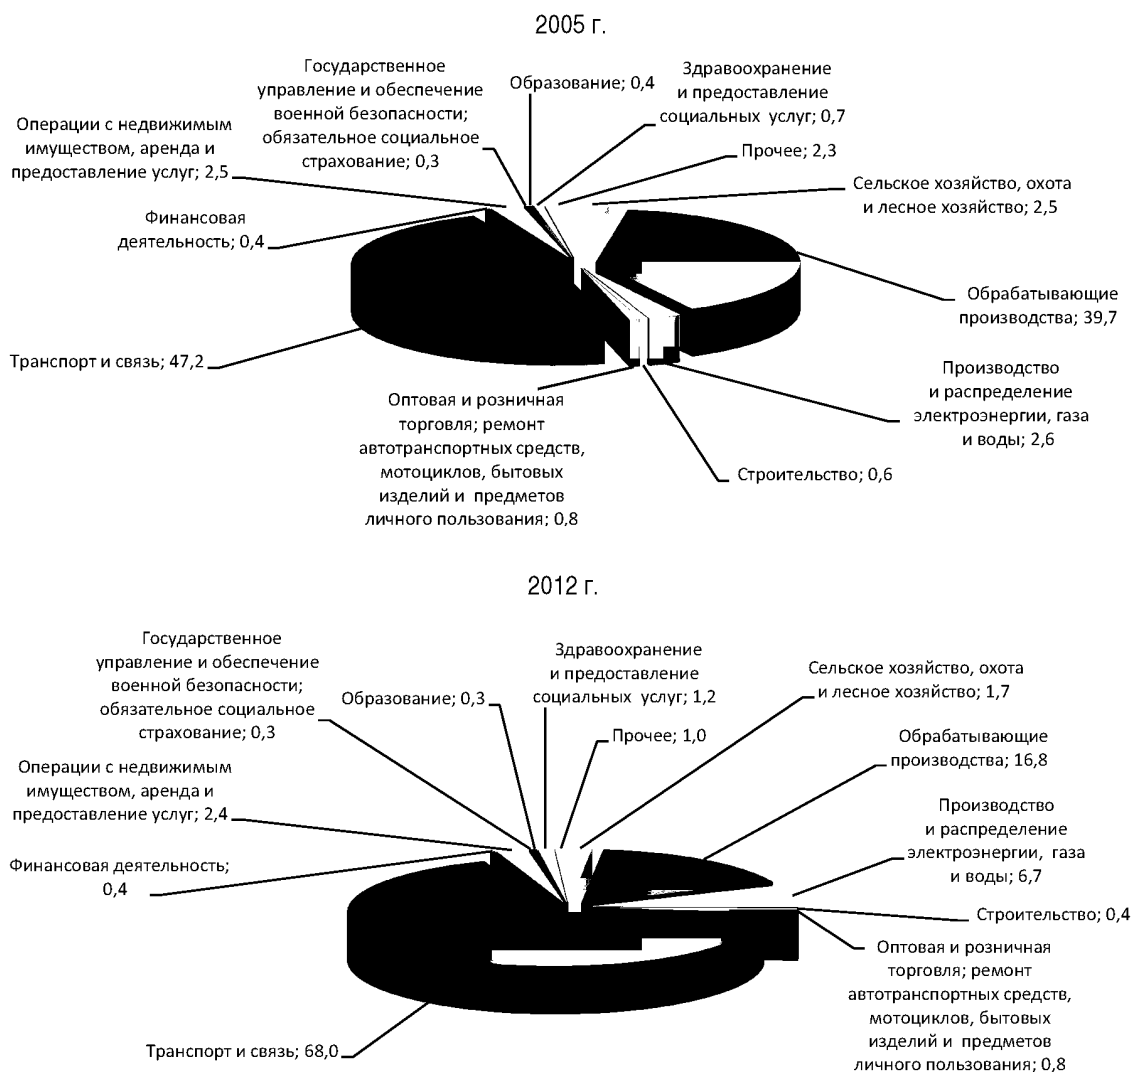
2005 г.

Государственное управление и обеспечение военной безопасности; обязательное социальное страхование; 0,3

Образование; 0,4

Здравоохранение и предоставление социальных услуг; 0,7

Операции с недвижимым имуществом, аренда и предоставление услуг; 2,5

Прочее; 2,3

Сельское хозяйство, охота и лесное хозяйство; 2,5

Финансовая деятельность; 0,4

Обрабатывающие производства; 39,7

Транспорт и связь; 47,2

Производство и распределение электроэнергии, газа и воды; 2,6

Оптовая и розничная торговля; ремонт автотранспортных средств, мотоциклов, бытовых изделий и предметов личного пользования; 0,8

Строительство; 0,6

2012 г.

Государственное управление и обеспечение военной безопасности; обязательное социальное страхование; 0,3

Образование; 0,3

Здравоохранение и предоставление социальных услуг; 1,2

Сельское хозяйство, охота и лесное хозяйство; 1,7

Прочее; 1,0

Обрабатывающие производства; 16,8

Операции с недвижимым имуществом, аренда и предоставление услуг; 2,4

Производство и распределение электроэнергии, газа и воды; 6,7

Финансовая деятельность; 0,4

Строительство; 0,4

Оптовая и розничная торговля; ремонт автотранспортных средств, мотоциклов, бытовых изделий и предметов личного пользования; 0,8

Транспорт и связь; 68,0